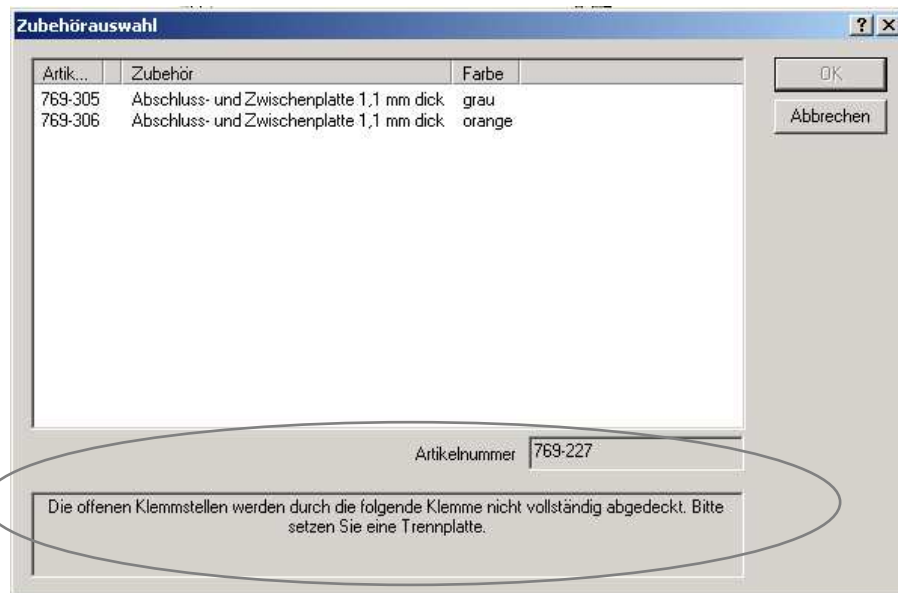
Zubehörauswahl

? X

| Artik... | Zubehör | Farbe |
|---|---|---|
| 769-305 | Abschluss- und Zwischenplatte 1,1 mm dick | grau |
| 769-306 | Abschluss- und Zwischenplatte 1,1 mm dick | orange |

OK

Abbrechen

Artikelnummer 769-227

Die offenen Klemmstellen werden durch die folgende Klemme nicht vollständig abgedeckt. Bitte setzen Sie eine Trennplatte.